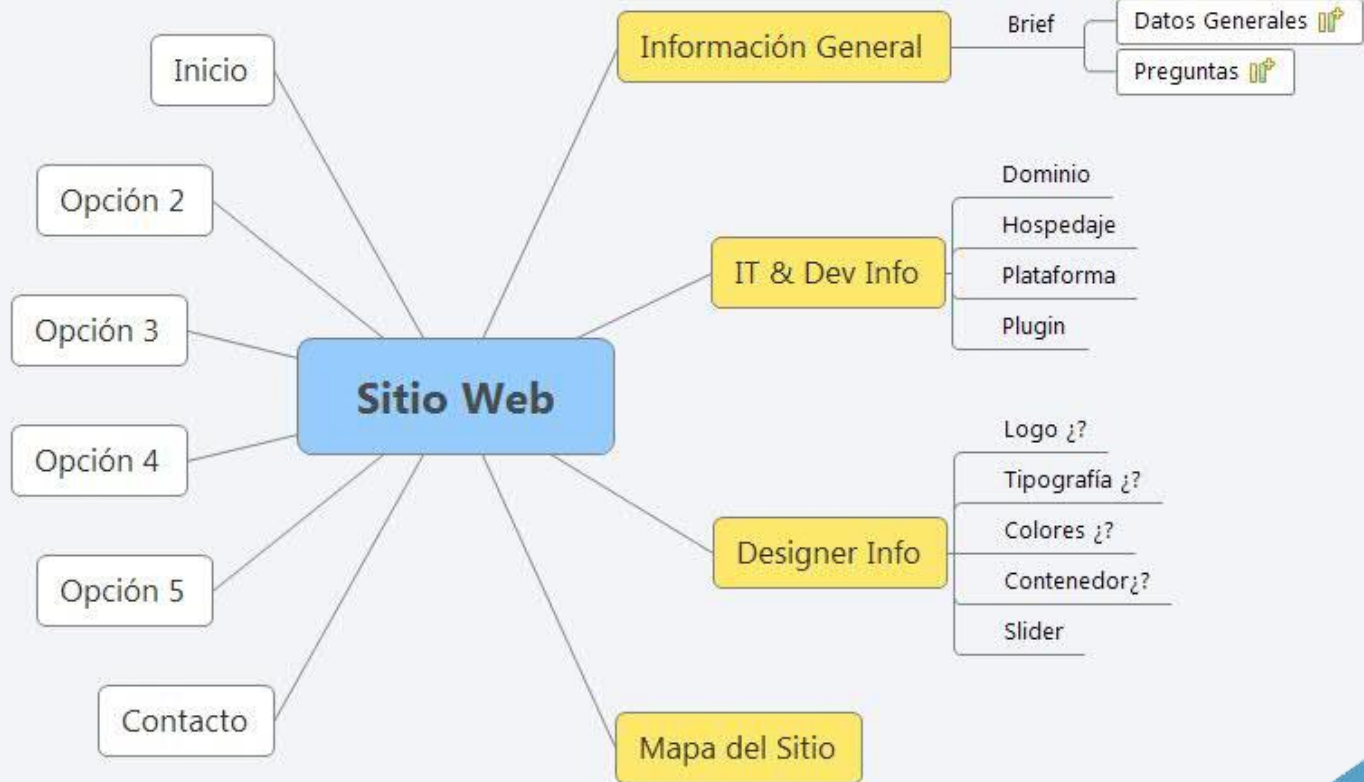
Inicio

Opción 2

Opción 3

Sitio Web

Opción 4

Opción 5

Contacto

Información General

Brief

Datos Generales

Preguntas

IT & Dev Info

Dominio

Hospedaje

Plataforma

Plugin

Designer Info

Logo ¿?

Tipografía ¿?

Colores ¿?

Contenedor¿?

Slider

Mapa del Sitio